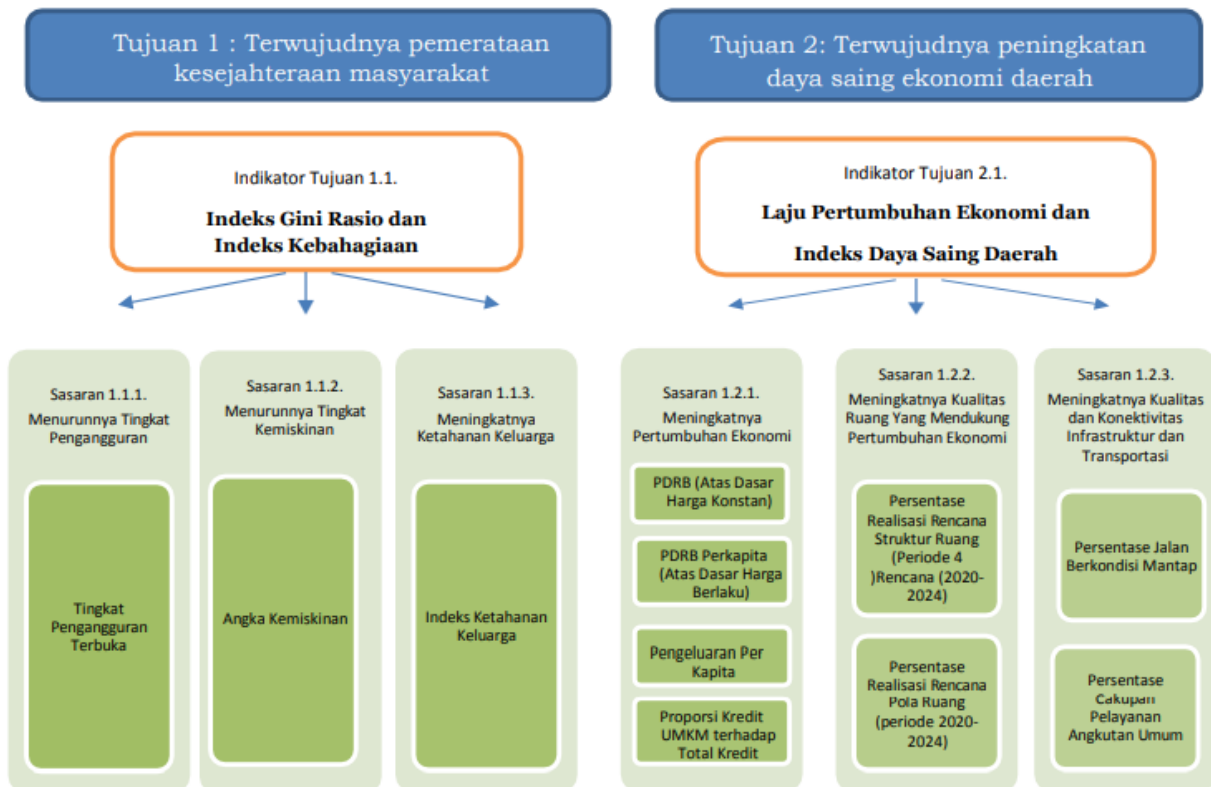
Tujuan 1 : Terwujudnya pemerataan kesejahteraan masyarakat

Indikator Tujuan 1.1.

Indeks Gini Rasio dan Indeks Kebahagiaan

Sasaran 1.1.1.
Menurunnya Tingkat Pengangguran

Tingkat Pengangguran Terbuka

Sasaran 1.1.2.
Menurunnya Tingkat Kemiskinan

Angka Kemiskinan

Sasaran 1.1.3.
Meningkatnya Ketahanan Keluarga

Indeks Ketahanan Keluarga

Tujuan 2: Terwujudnya peningkatan daya saing ekonomi daerah

Indikator Tujuan 2.1.

Laju Pertumbuhan Ekonomi dan

Indeks Daya Saing Daerah

Sasaran 1.2.1.
Meningkatnya Pertumbuhan Ekonomi

PDRB (Atas Dasar Harga Konstan)

PDRB Perkapita (Atas Dasar Harga Berlaku)

Pengeluaran Per Kapita

Proporsi Kredit UMKM terhadap Total Kredit

Sasaran 1.2.2.
Meningkatnya Kualitas Ruang Yang Mendukung Pertumbuhan Ekonomi

Persentase Realisasi Rencana Struktur Ruang (Periode 4 )Rencana (2020-2024)

Persentase Realisasi Rencana Pola Ruang (periode 2020-2024)

Sasaran 1.2.3.
Meningkatnya Kualitas dan Konektivitas Infrastruktur dan Transportasi

Persentase Jalan Berkondisi Mantap

Persentase Cakupan Pelayanan Angkutan Umum